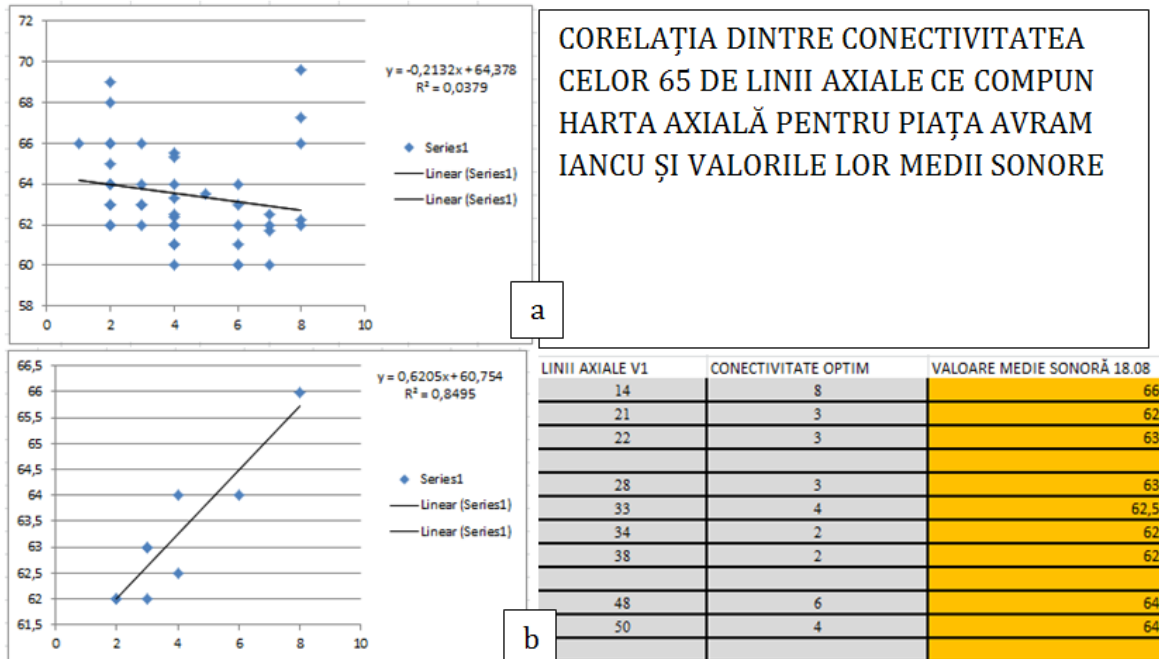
72
70
68
66
64
62
60
58
0 2 4 6 8 10

y = -0,2132x + 64,378
R² = 0,0379

Series1
Linear (Series1)
Linear (Series1)

CORELAȚIA DINTRE CONECTIVITATEA CELOR 65 DE LINII AXIALE CE COMPUN HARTA AXIALĂ PENTRU PIAȚA AVRAM IANCU ȘI VALORILE LOR MEDII SONORE

a

66,5
66
65,5
65
64,5
64
63,5
63
62,5
62
61,5
0 2 4 6 8 10

y = 0,6205x + 60,754
R² = 0,8495

Series1
Linear (Series1)
Linear (Series1)

b

| LINII AXIALE V1 | CONECTIVITATE OPTIM | VALOARE MEDIE SONORĂ 18.08 |
|---|---|---|
| 14 | 8 | 66 |
| 21 | 3 | 62 |
| 22 | 3 | 63 |
| | | |
| 28 | 3 | 63 |
| 33 | 4 | 62,5 |
| 34 | 2 | 62 |
| 38 | 2 | 62 |
| | | |
| 48 | 6 | 64 |
| 50 | 4 | 64 |
| | | |